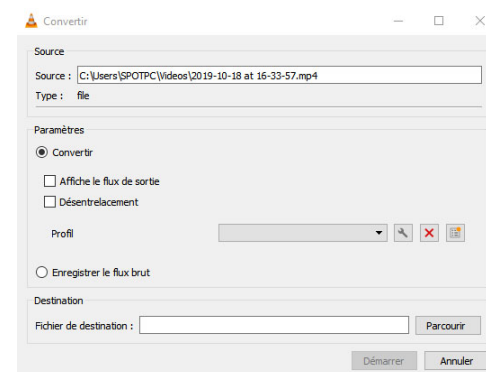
Convertir

Source

Source : C:\Users\SPOTPC\Videos\2019-10-18 at 16-33-57.mp4

Type : file

Paramètres

Convertir

Affiche le flux de sortie

Désentrelacement

Profil

Enregistrer le flux brut

Destination

Fichier de destination :

Parcourir

Démarrer

Annuler